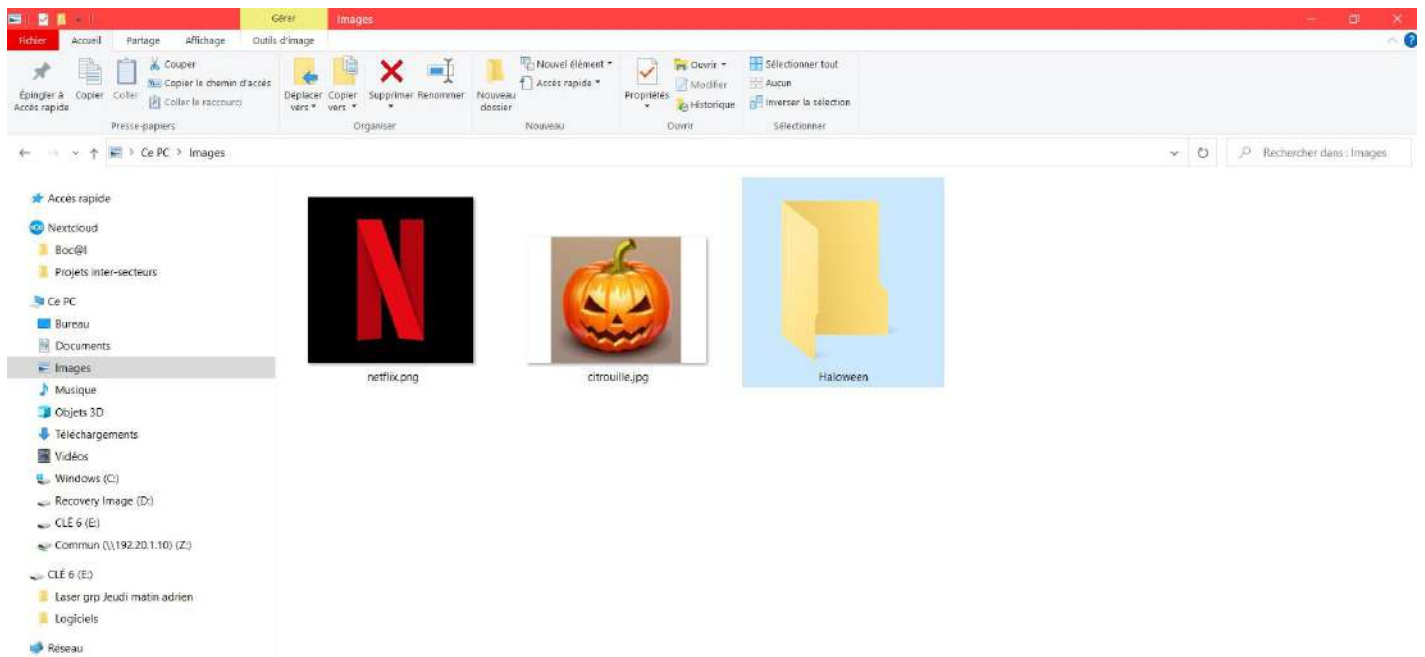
Gérer Images

Fichier Accueil Partage Affichage Outils d'image

Épingler à Accès rapide Copier Coller Couper Copier le chemin d'accès Coller le raccourci
Presse-papiers

Déplacer vers Copier vers Supprimer Renommer
Organiser

Nouveau dossier Nouvel élément Accès rapide
Nouveau

Propriétés Ouvrir Modifier Historique
Ouvrir

Sélectionner tout Aucun Inverser la sélection
Sélectionner

Ce PC > Images

Rechercher dans : Images

Accès rapide
Nextcloud
Boc@l
Projets inter-secteurs
Ce PC
Bureau
Documents
Images
Musique
Objets 3D
Téléchargements
Vidéos
Windows (C:)
Recovery Image (D:)
CLÉ 6 (E:)
Commun (\\192.20.1.10) (Z:)
CLÉ 6 (E:)
Laser grp Jeudi matin adrien
Logiciels
Réseau

netflix.png
citrouille.jpg
Haloween